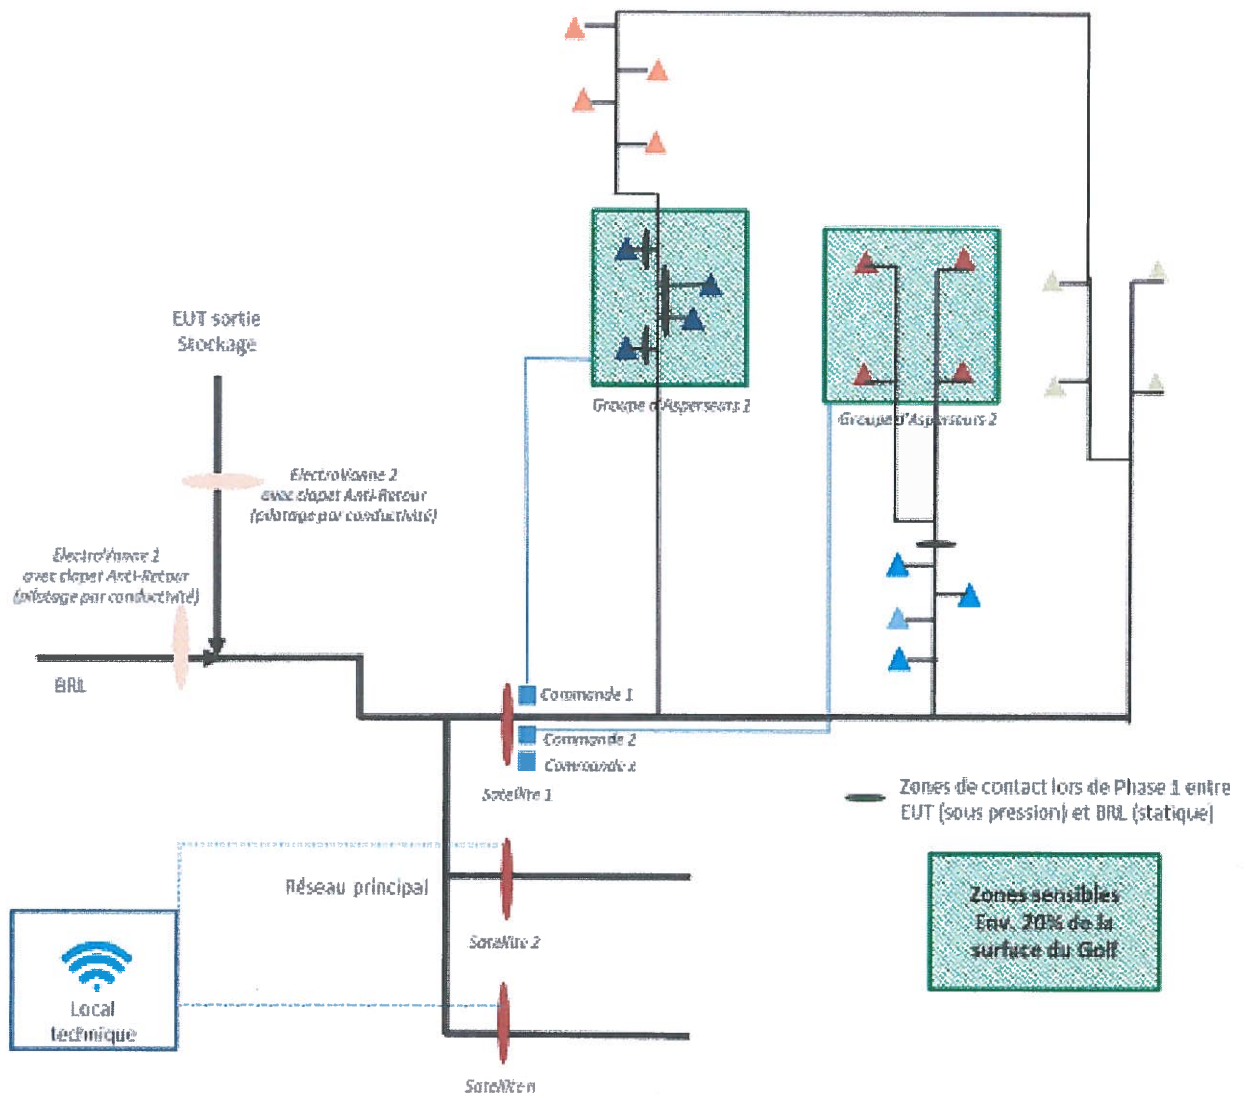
EUT sortie Stockage

ElectroVanne 2 avec clapet Anti-Retour (pilotage par conductivité)

ElectroVanne 1 avec clapet Anti-Retour (pilotage par conductivité)

BRL

Groupe d'Asperseurs 1

Groupe d'Asperseurs 2

Commande 1

Commande 2

Commande x

Satellite 1

Zones de contact lors de Phase 1 entre EUT (sous pression) et BRL (statique)

Réseau principal

Satellite 2

Zones sensibles Env. 20% de la surface du Golf

Local technique

Satellite n